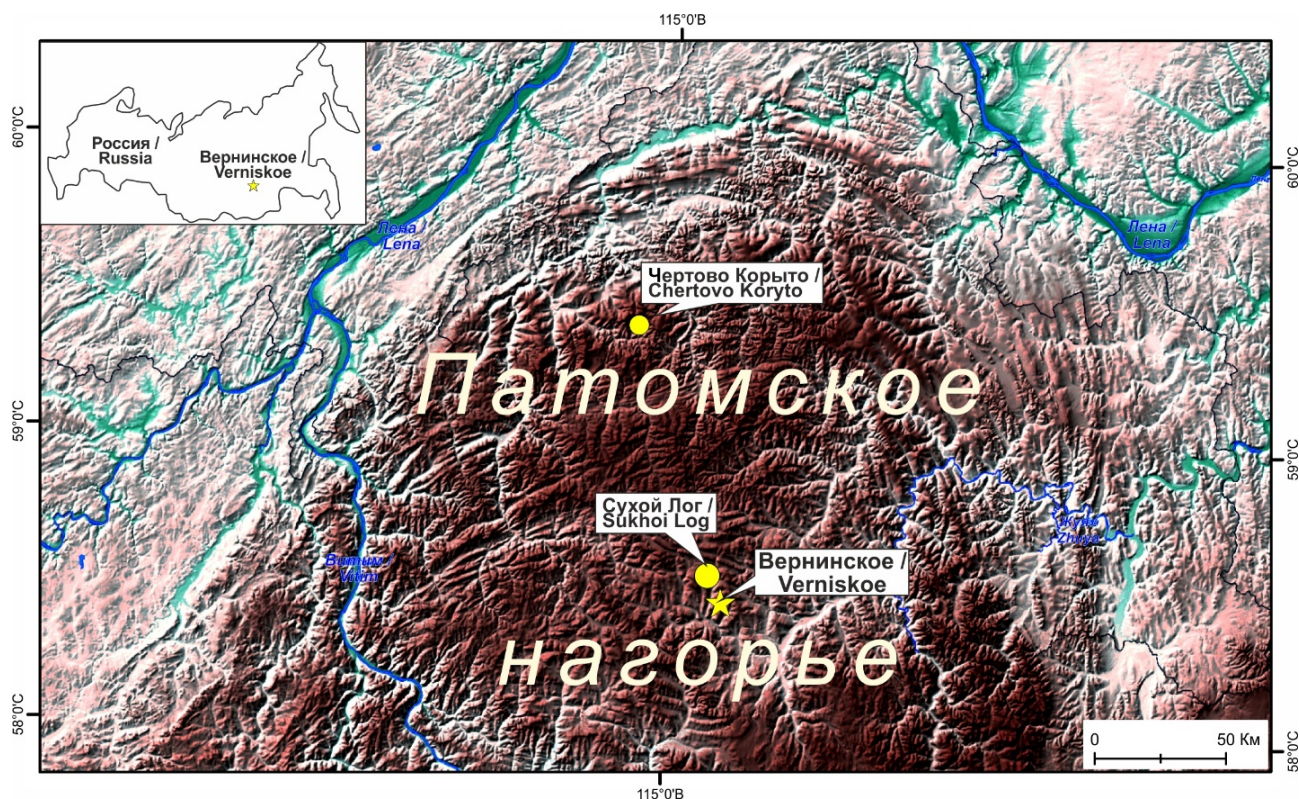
115°0'В

Россия / Russia

Вернинское / Verniskoe

60°0'С

Лена / Lena

Лена / Lena

60°0'С

Чертово Корыто / Chertovo Koryto

Патомское

59°0'С

59°0'С

Сухой Лог / Sukhoi Log

Жуя / Zhuya

Витим / Vitim

Вернинское / Verniskoe

нагорье

58°0'С

0

50 Км

58°0'С

115°0'В